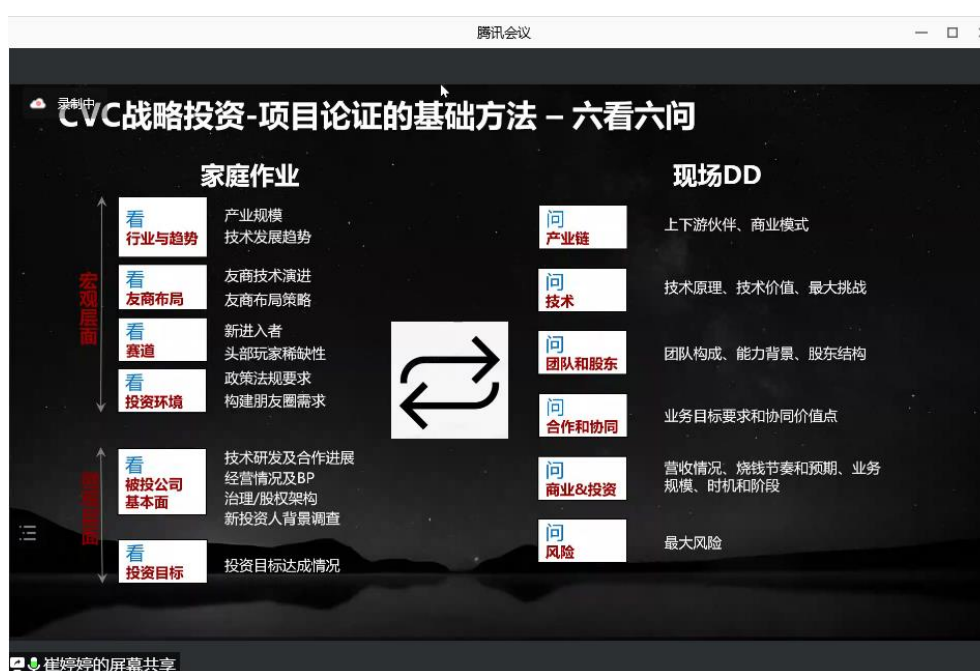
腾讯会议

录制中

CVC战略投资-项目论证的基础方法 – 六看六问

家庭作业

宏观层面

看 行业与趋势
产业规模
技术发展趋势

看 友商布局
友商技术演进
友商布局策略

看 赛道
新进入者
头部玩家稀缺性

看 投资环境
政策法规要求
构建朋友圈需求

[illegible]

看 被投公司基本面
技术研发及合作进展
经营情况及BP
治理/股权架构
新投资人背景调查

看 投资目标
投资目标达成情况

现场DD

问 产业链
上下游伙伴、商业模式

问 技术
技术原理、技术价值、最大挑战

问 团队和股东
团队构成、能力背景、股东结构

问 合作和协同
业务目标要求和协同价值点

问 商业&投资
营收情况、烧钱节奏和预期、业务规模、时机和阶段

问 风险
最大风险

崔婷婷的屏幕共享